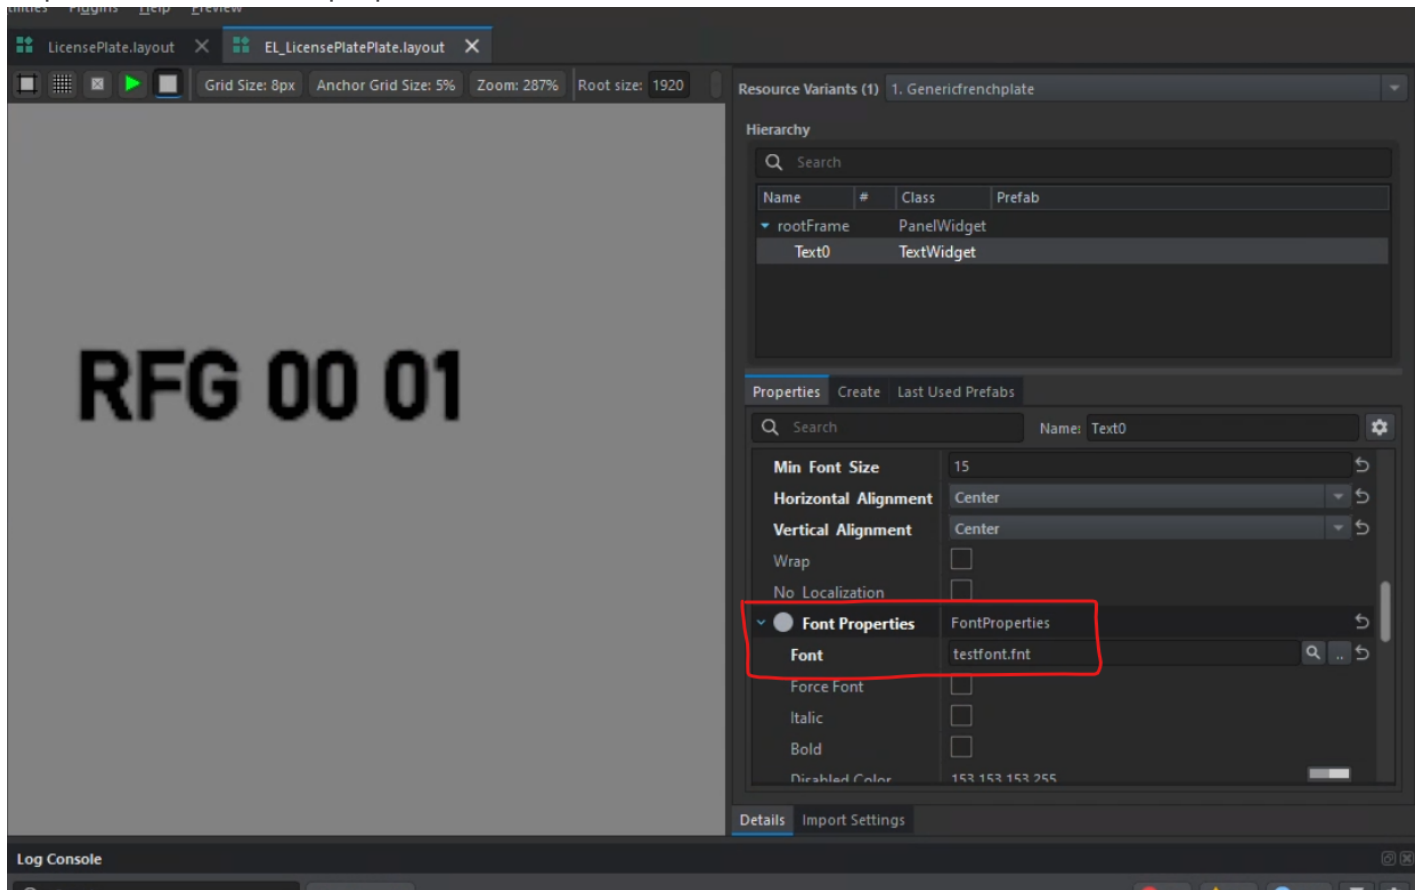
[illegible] Plugins Help Preview

LicensePlate.layout EL_LicensePlatePlate.layout

Grid Size: 8px Anchor Grid Size: 5% Zoom: 287% Root size: 1920

RFG 00 01

Resource Variants (1) 1. Genericfrenchplate

Hierarchy

Search

| Name | # | Class | Prefab |
|---|---|---|---|
| rootFrame | | PanelWidget | |
| Text0 | | TextWidget | |

Properties Create Last Used Prefabs

Search Name: Text0

Min Font Size 15
Horizontal Alignment Center
Vertical Alignment Center
Wrap
No Localization
Font Properties FontProperties
Font testfont.fnt
Force Font
Italic
Bold
Disabled Color 153 153 153 255

Details Import Settings

Log Console